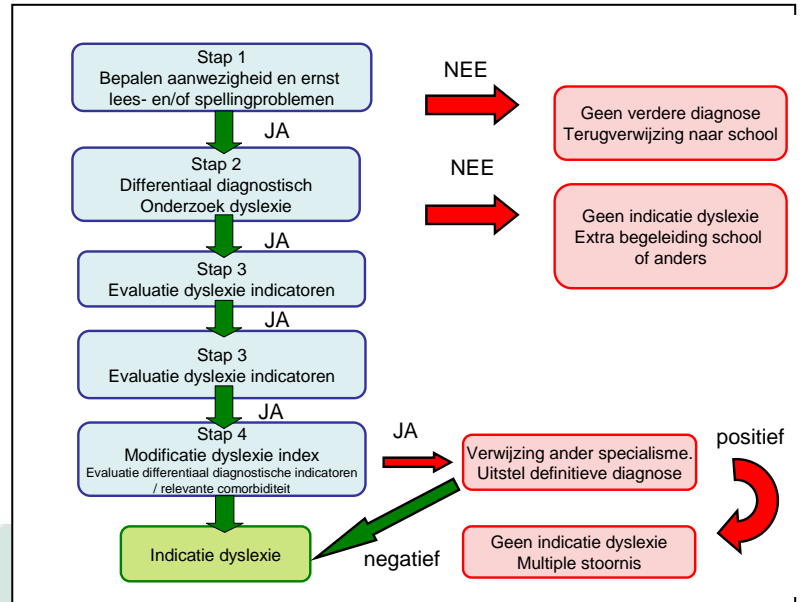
Stap 1
Bepalen aanwezigheid en ernst lees- en/of spellingproblemen

NEE

Geen verdere diagnose
Terugverwijzing naar school

JA

Stap 2
Differentiaal diagnostisch Onderzoek dyslexie

NEE

Geen indicatie dyslexie
Extra begeleiding school of anders

JA

Stap 3
Evaluatie dyslexie indicatoren

JA

Stap 3
Evaluatie dyslexie indicatoren

JA

Stap 4
Modificatie dyslexie index
Evaluatie differentiaal diagnostische indicatoren / relevante comorbiditeit

JA

Verwijzing ander specialisme.
Uitstel definitieve diagnose

positief

Geen indicatie dyslexie
Multiple stoornis

negatief

Indicatie dyslexie